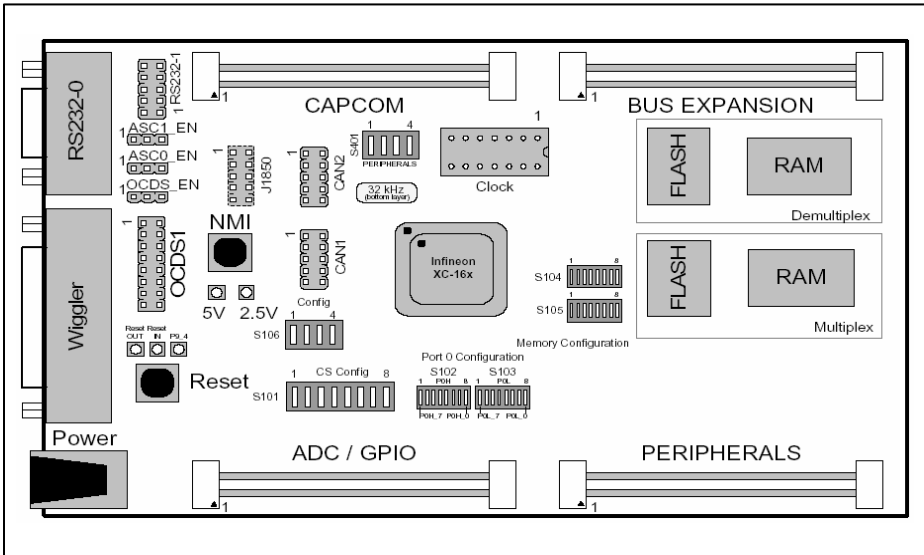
RS232-0
RS232-1
1
1 ASC1_EN
1 ASC0_EN
1 OCDS_EN
1
J1850
1
CAN2
S401
1 4
PERIPHERALS
32 kHz (bottom layer)
1
Clock
CAPCOM
1
BUS EXPANSION
1
FLASH
RAM
Demultiplex
1
OCDS1
NMI
1
CAN1
Infineon XC-16x
S104
1 8
S105
1 8
Memory Configuration
FLASH
RAM
Multiplex
Wiggler
5V
2.5V
Config
S106
1 4
Reset OUT
Reset IN
P0L.4
Reset
CS Config
1 8
S101
Port 0 Configuration
S102
P0H
1 8
P0H_7 P0H_0
S103
P0L
1 8
P0L_7 P0L_0
Power
ADC / GPIO
1
PERIPHERALS
1